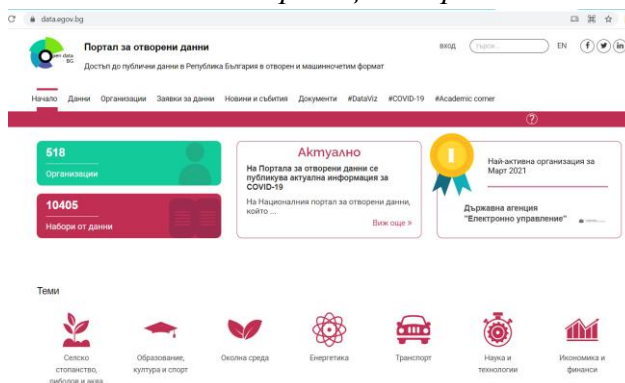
data.egov.bg

open data BG

Портал за отворени данни

Достъп до публични данни в Република България в отворен и машинночетим формат

вход търси... EN

Начало Данни Организации Заявки за данни Новини и събития Документи #DataViz #COVID-19 #Academic corner

518
Организации

10405
Набори от данни

Актуално

На Портала за отворени данни се публикува актуална информация за COVID-19

На Националния портал за отворени данни, който ...

Виж още »

Най-активна организация за Март 2021

Държавна агенция "Електронно управление"

Теми

Селско стопанство, риболов и аква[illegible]

Образование, култура и спорт

Околна среда

Енергетика

Транспорт

Наука и технологии

Икономика и финанси